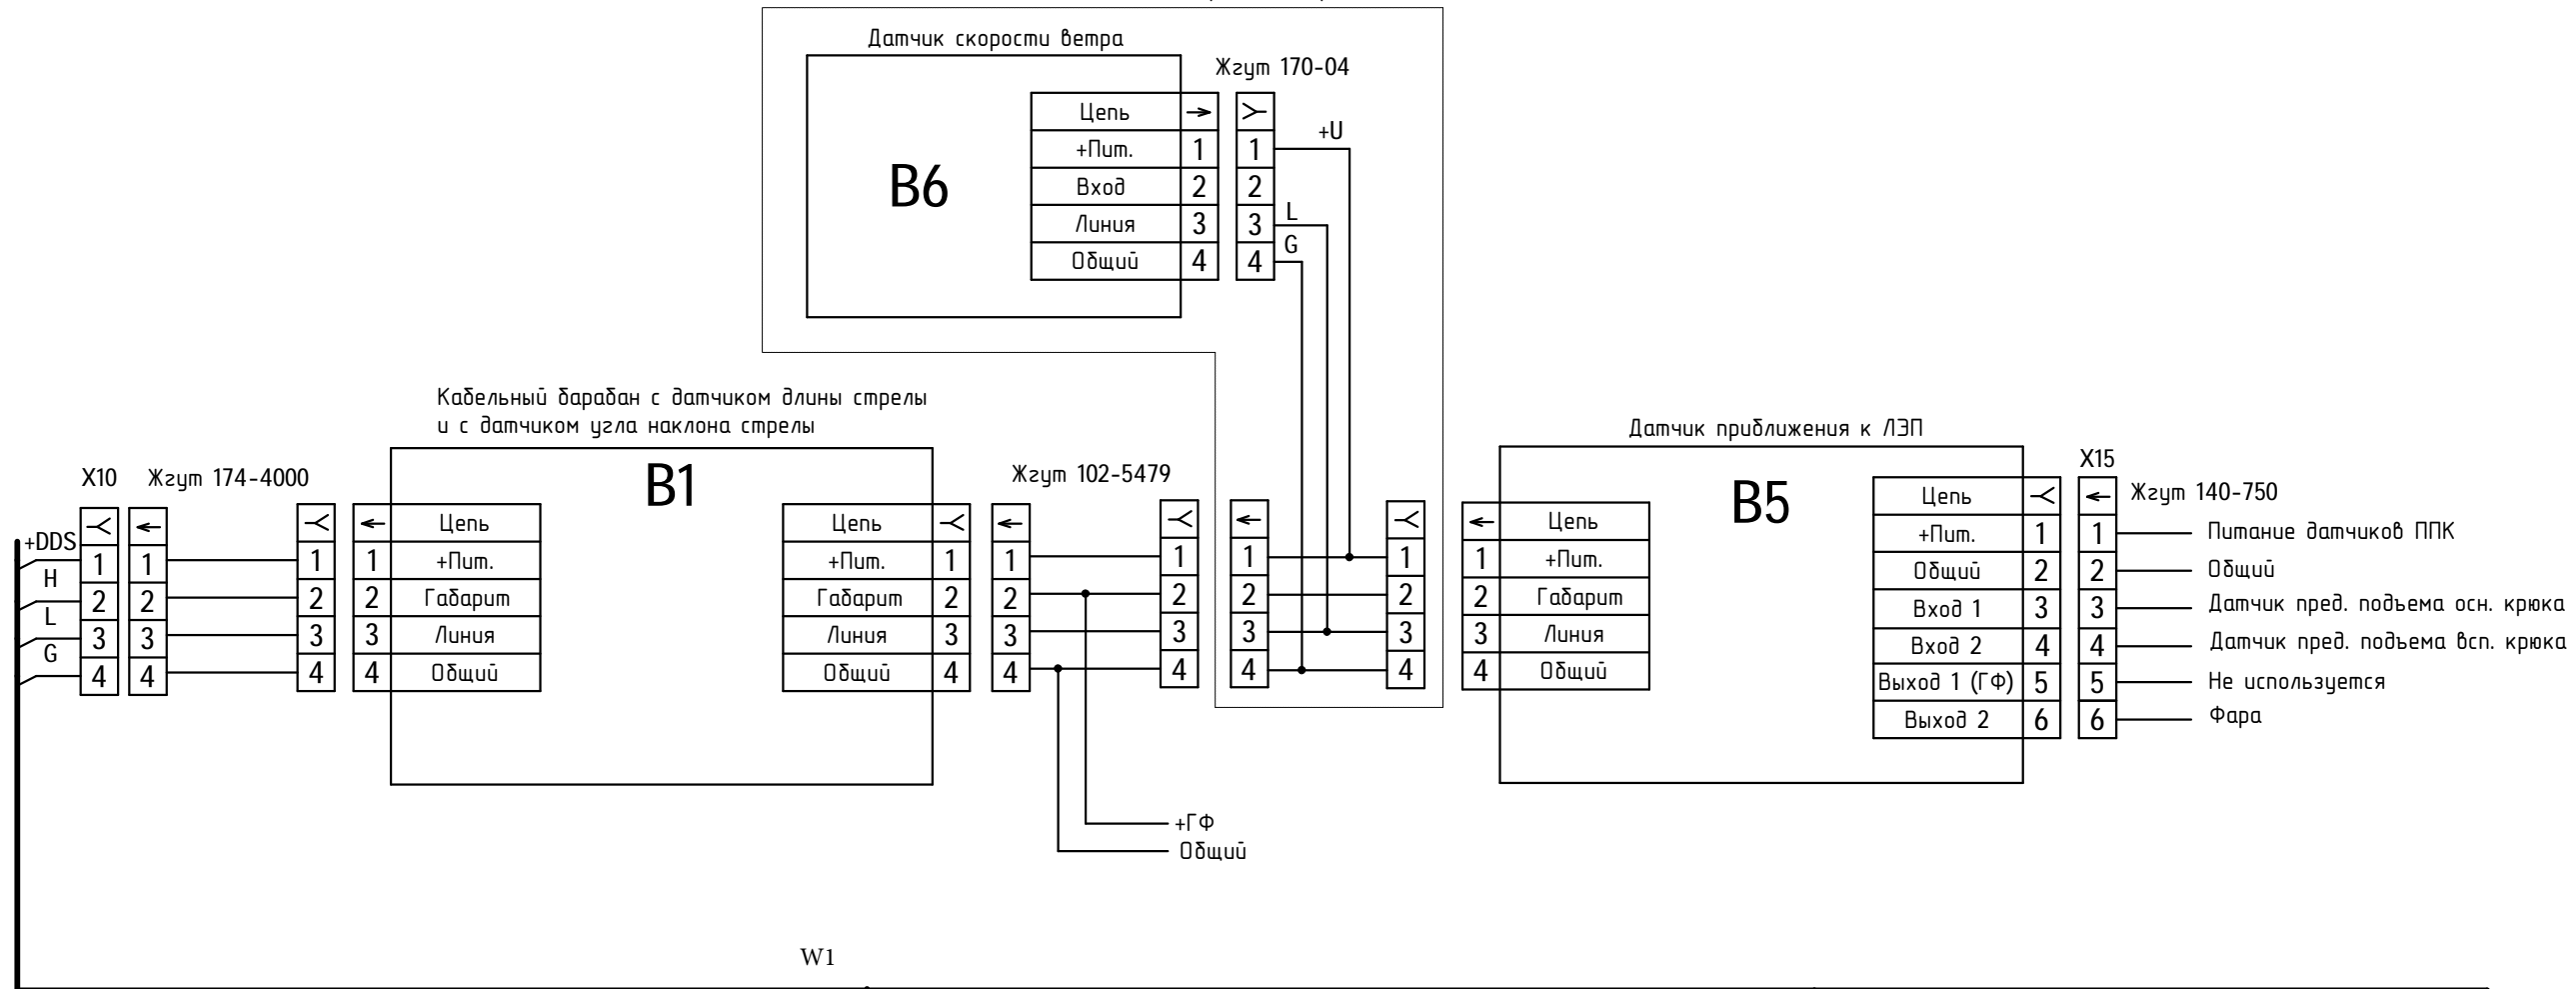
Датчик скорости ветра

Жгут 170-04

B6

| Цепь | → |
|---|---|
| +Пит. | 1 |
| Вход | 2 |
| Линия | 3 |
| Общий | 4 |

| ≻ |
|---|
| 1 |
| 2 |
| 3 |
| 4 |

+U

L

G

Кабельный барабан с датчиком длины стрелы и с датчиком угла наклона стрелы

Датчик приближения к ЛЭП

X10 Жгут 174-4000

B1

Жгут 102-5479

B5

X15

Жгут 140-750

+DDS

H

L

G

| ≺ |
|---|
| 1 |
| 2 |
| 3 |
| 4 |

| ← |
|---|
| 1 |
| 2 |
| 3 |
| 4 |

| ≺ |
|---|
| 1 |
| 2 |
| 3 |
| 4 |

| ← | Цепь |
|---|---|
| 1 | +Пит. |
| 2 | Габарит |
| 3 | Линия |
| 4 | Общий |

| Цепь | ≺ |
|---|---|
| +Пит. | 1 |
| Габарит | 2 |
| Линия | 3 |
| Общий | 4 |

| ← |
|---|
| 1 |
| 2 |
| 3 |
| 4 |

| ≺ |
|---|
| 1 |
| 2 |
| 3 |
| 4 |

| ← |
|---|
| 1 |
| 2 |
| 3 |
| 4 |

| ≺ |
|---|
| 1 |
| 2 |
| 3 |
| 4 |

| ← | Цепь |
|---|---|
| 1 | +Пит. |
| 2 | Габарит |
| 3 | Линия |
| 4 | Общий |

| Цепь | ≺ |
|---|---|
| +Пит. | 1 |
| Общий | 2 |
| Вход 1 | 3 |
| Вход 2 | 4 |
| Выход 1 (ГФ) | 5 |
| Выход 2 | 6 |

| ← |
|---|
| 1 |
| 2 |
| 3 |
| 4 |
| 5 |
| 6 |

Питание датчиков ППК
Общий
Датчик пред. подъема осн. крюка
Датчик пред. подъема всп. крюка
Не используется
Фара

+ГФ
Общий

W1